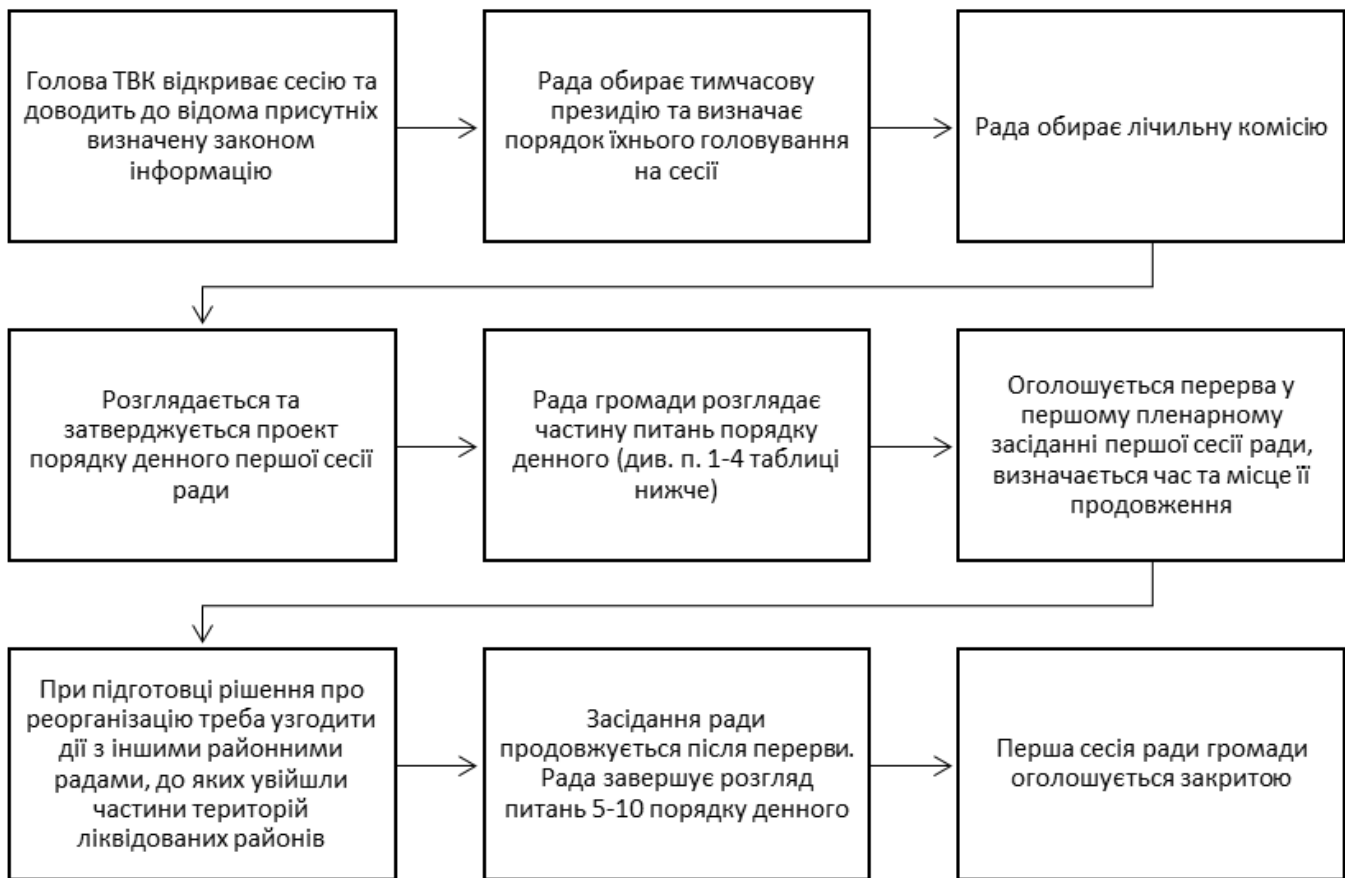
Голова ТВК відкриває сесію та доводить до відома присутніх визначену законом інформацію

Рада обирає тимчасову президію та визначає порядок їхнього головування на сесії

Рада обирає лічильну комісію

Розглядається та затверджується проект порядку денного першої сесії ради

Рада громади розглядає частину питань порядку денного (див. п. 1-4 таблиці нижче)

Оголошується перерва у першому пленарному засіданні першої сесії ради, визначається час та місце її продовження

При підготовці рішення про реорганізацію треба узгодити дії з іншими районними радами, до яких увійшли частини територій ліквідованих районів

Засідання ради продовжується після перерви. Рада завершує розгляд питань 5-10 порядку денного

Перша сесія ради громади оголошується закритою